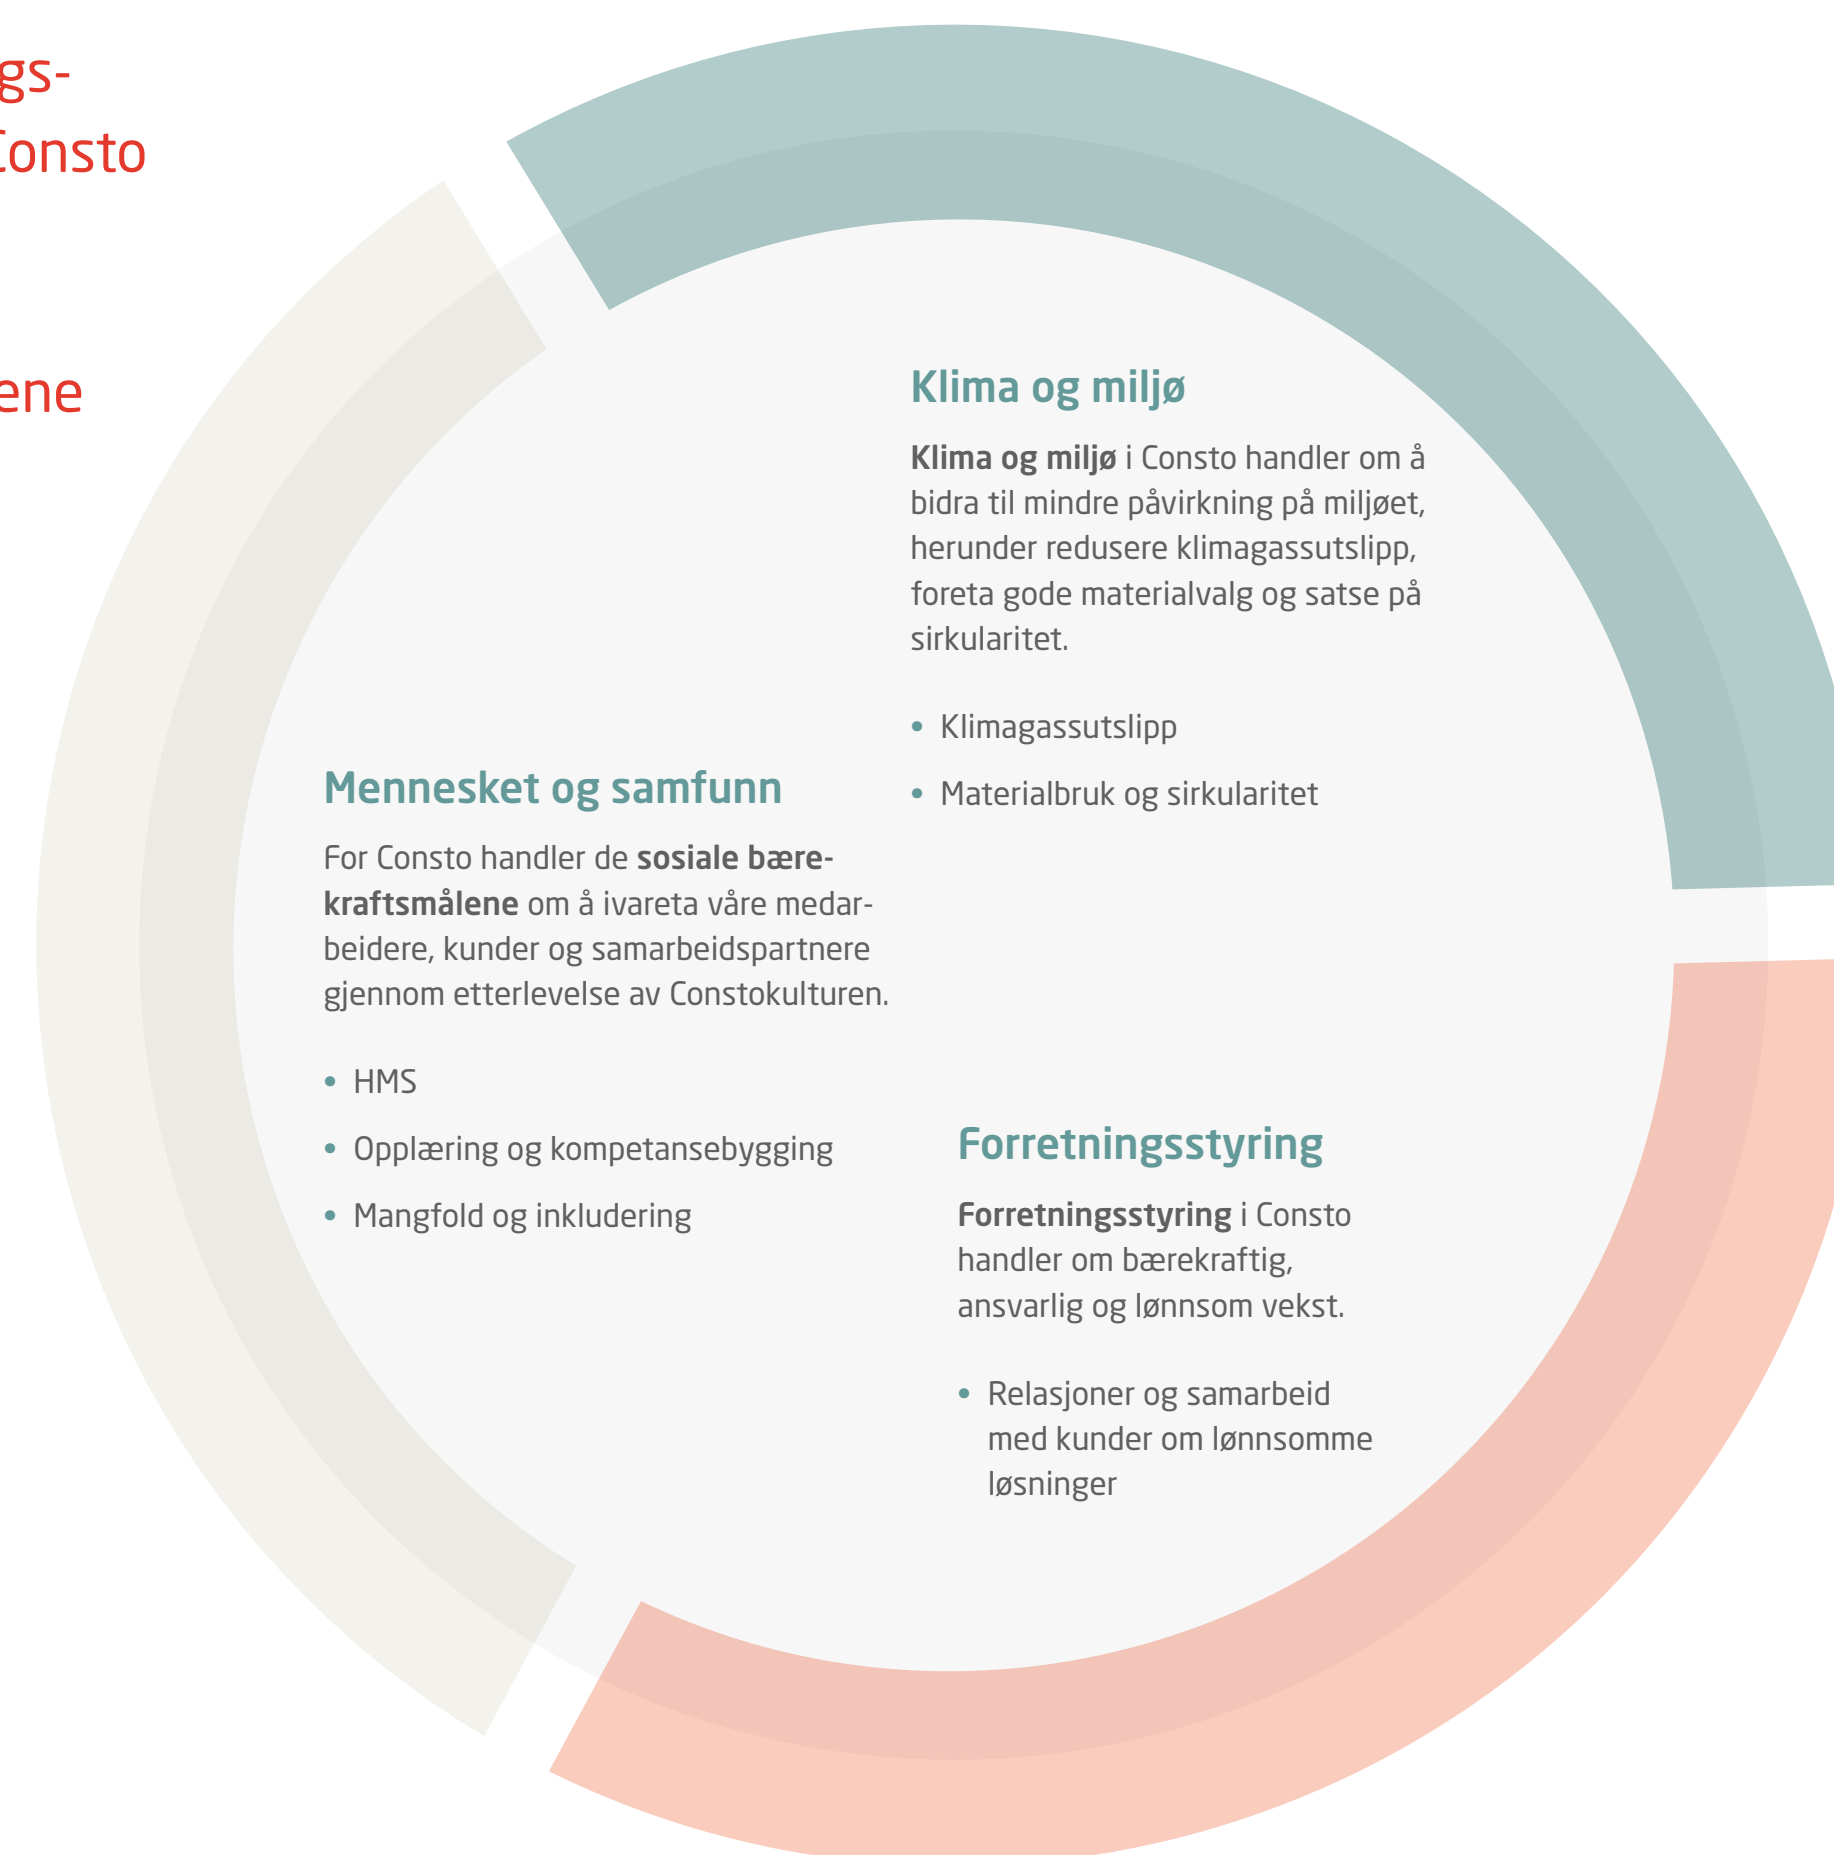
gs-
Consto

ene

Klima og miljø

Klima og miljø i Consto handler om å bidra til mindre påvirkning på miljøet, herunder redusere klimagassutslipp, foreta gode materialvalg og satse på sirkularitet.

• Klimagassutslipp
• Materialbruk og sirkularitet

Mennesket og samfunn

For Consto handler de sosiale bærekraftsmålene om å ivareta våre medarbeidere, kunder og samarbeidspartnere gjennom etterlevelse av Constokulturen.

• HMS
• Opplæring og kompetansebygging
• Mangfold og inkludering

Forretningsstyring

Forretningsstyring i Consto handler om bærekraftig, ansvarlig og lønnsom vekst.

• Relasjoner og samarbeid med kunder om lønnsomme løsninger